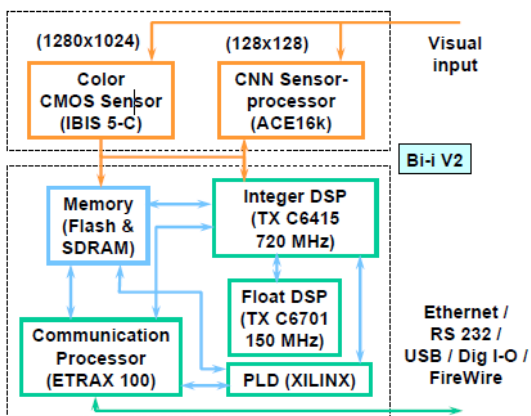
(1280x1024)

(128x128)

Visual input

Color CMOS Sensor (IBIS 5-C)

CNN Sensor-processor (ACE16k)

Bi-i V2

Memory (Flash & SDRAM)

Integer DSP (TX C6415 720 MHz)

Float DSP (TX C6701 150 MHz)

Communication Processor (ETRAX 100)

PLD (XILINX)

Ethernet / RS 232 / USB / Dig I-O / FireWire